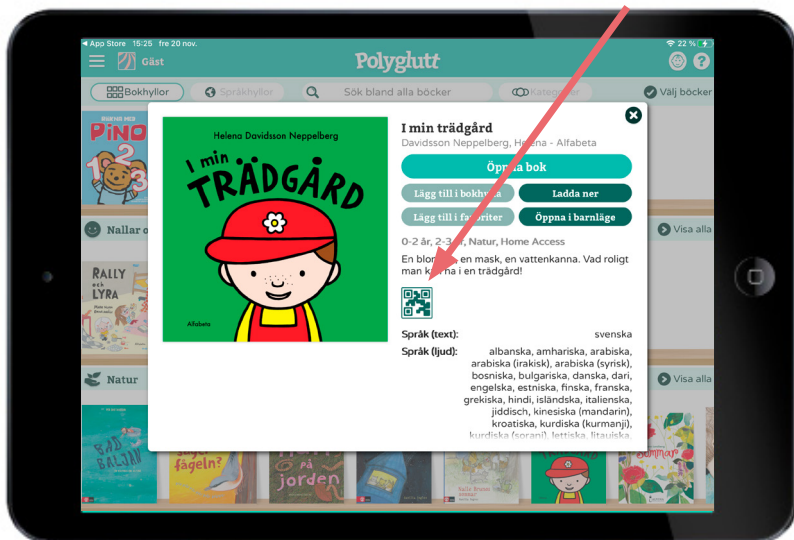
◀ App Store 15:25 fre 20 nov.
22 %

Gäst

Polyglutt

Bokhyllor
Språkhyllor
Sök bland alla böcker
Kategorier
Välj böcker

PINO

Nallar o
Visa alla

RALLY och LYRA

Natur
Visa alla

Helena Davidsson Neppelberg

I min TRÄDGÅRD

Alfabeta

I min trädgård

Davidsson Neppelberg, Helena - Alfabeta

Öppna bok

Lägg till i bokhylla
Ladda ner
Lägg till i favoriter
Öppna i barnläge

0-2 år, 2-3 år, Natur, Home Access

En blomma, en mask, en vattenkanna. Vad roligt man kan ha i en trädgård!

Språk (text): svenska

Språk (ljud): albanska, amhariska, arabiska, arabiska (irakisk), arabiska (syrisk), bosniska, bulgariska, danska, dari, engelska, estniska, finska, franska, grekiska, hindi, isländska, italienska, jiddisch, kinesiska (mandarin), kroatiska, kurdiska (kurmanji), kurdiska (sorani), lettiska, litauiska

BAD BALJAN

fågeln?

på jorden